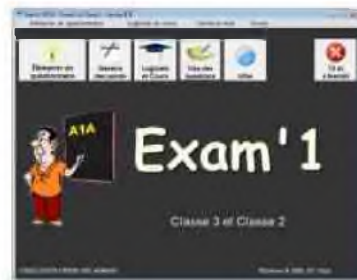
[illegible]

Élaboration de questionnaires	Logiciels de cours	Vie de la classe	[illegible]

Élaborer un questionnaire	Gestion des copies	Logiciels de Cours	Vie des élèves	Utiles	Fin de l'exercice

A1A

Exam'1

Classe 3 et Classe 2

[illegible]	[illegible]